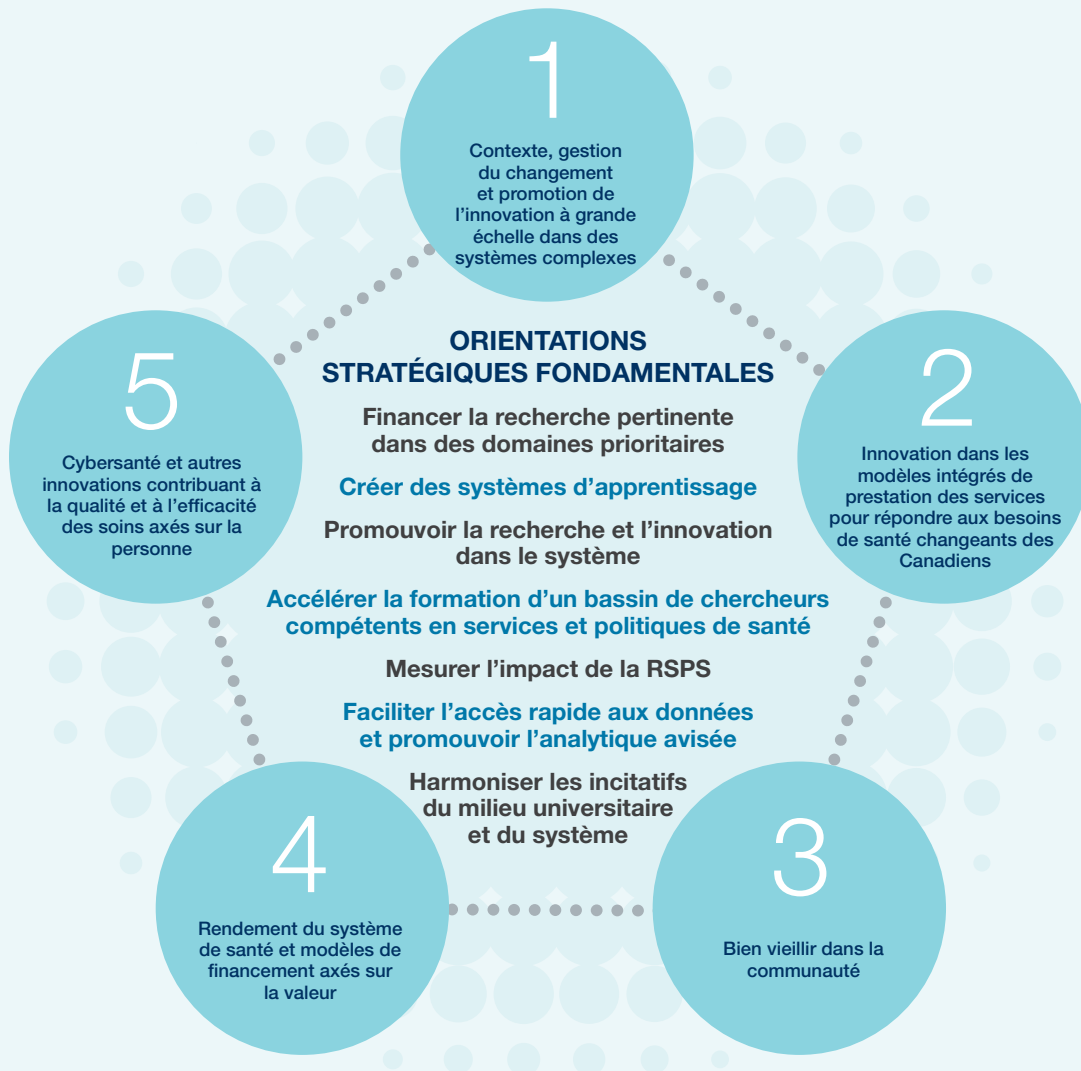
1

Contexte, gestion du changement et promotion de l'innovation à grande échelle dans des systèmes complexes

5

Cybersanté et autres innovations contribuant à la qualité et à l'efficacité des soins axés sur la personne

ORIENTATIONS STRATÉGIQUES FONDAMENTALES

Financer la recherche pertinente dans des domaines prioritaires

Créer des systèmes d'apprentissage

Promouvoir la recherche et l'innovation dans le système

Accélérer la formation d'un bassin de chercheurs compétents en services et politiques de santé

Mesurer l'impact de la RSPS

Faciliter l'accès rapide aux données et promouvoir l'analytique avisée

Harmoniser les incitatifs du milieu universitaire et du système

2

Innovation dans les modèles intégrés de prestation des services pour répondre aux besoins de santé changeants des Canadiens

4

Rendement du système de santé et modèles de financement axés sur la valeur

3

Bien vieillir dans la communauté